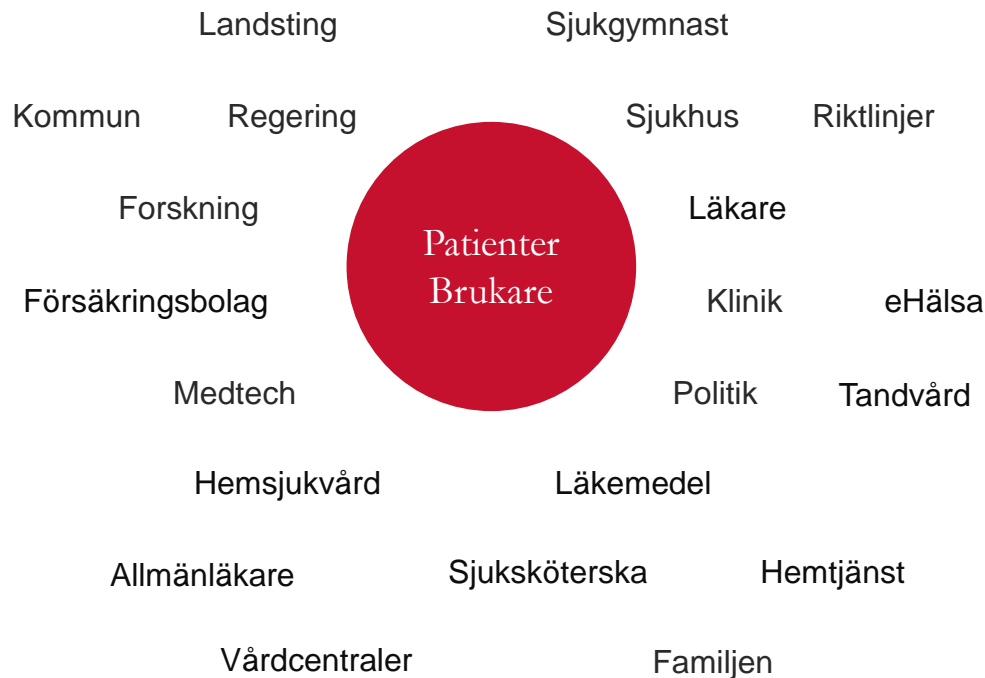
Landsting
Sjukgymnast
Kommun
Regering
Sjukhus
Riktlinjer
Forskning
Patienter
Brukare
Läkare
Försäkringsbolag
Klinik
eHälsa
Medtech
Politik
Tandvård
Hemsjukvård
Läkemedel
Allmänläkare
Sjuksköterska
Hemtjänst
Vårdcentraler
Familjen